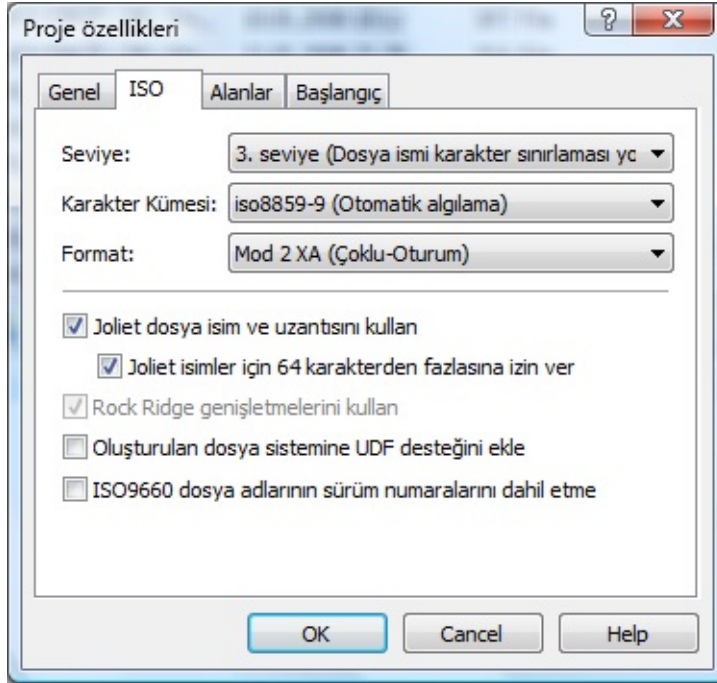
Proje özellikleri

Genel | ISO | Alanlar | Başlangıç

Seviye: 3. seviye (Dosya ismi karakter sınırlaması yc

Karakter Kümesi: iso8859-9 (Otomatik algılama)

Format: Mod 2 XA (Çoklu-Oturum)

Joliet dosya isim ve uzantısını kullan

Joliet isimler için 64 karakterden fazlasına izin ver

Rock Ridge genişletmelerini kullan

Oluşturulan dosya sistemine UDF desteğini ekle

ISO9660 dosya adlarının sürüm numaralarını dahil etme

OK | Cancel | Help